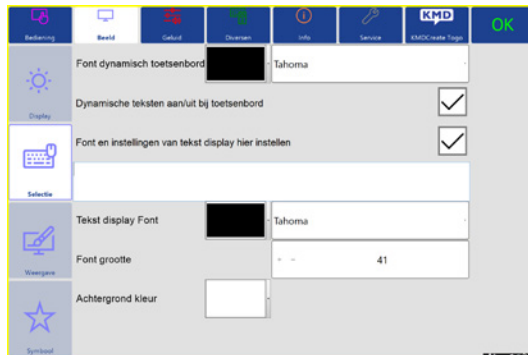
Bediening
Beeld
Geluid
Diversen
Info
Service
KMD
KMDCreate Togo
OK

Display

Selectie

Weergave

Symbool

Font dynamisch toetsenbord
Tahoma

Dynamische teksten aan/uit bij toetsenbord

Font en instellingen van tekst display hier instellen

Tekst display Font
Tahoma

Font grootte
41

Achtergrond kleur